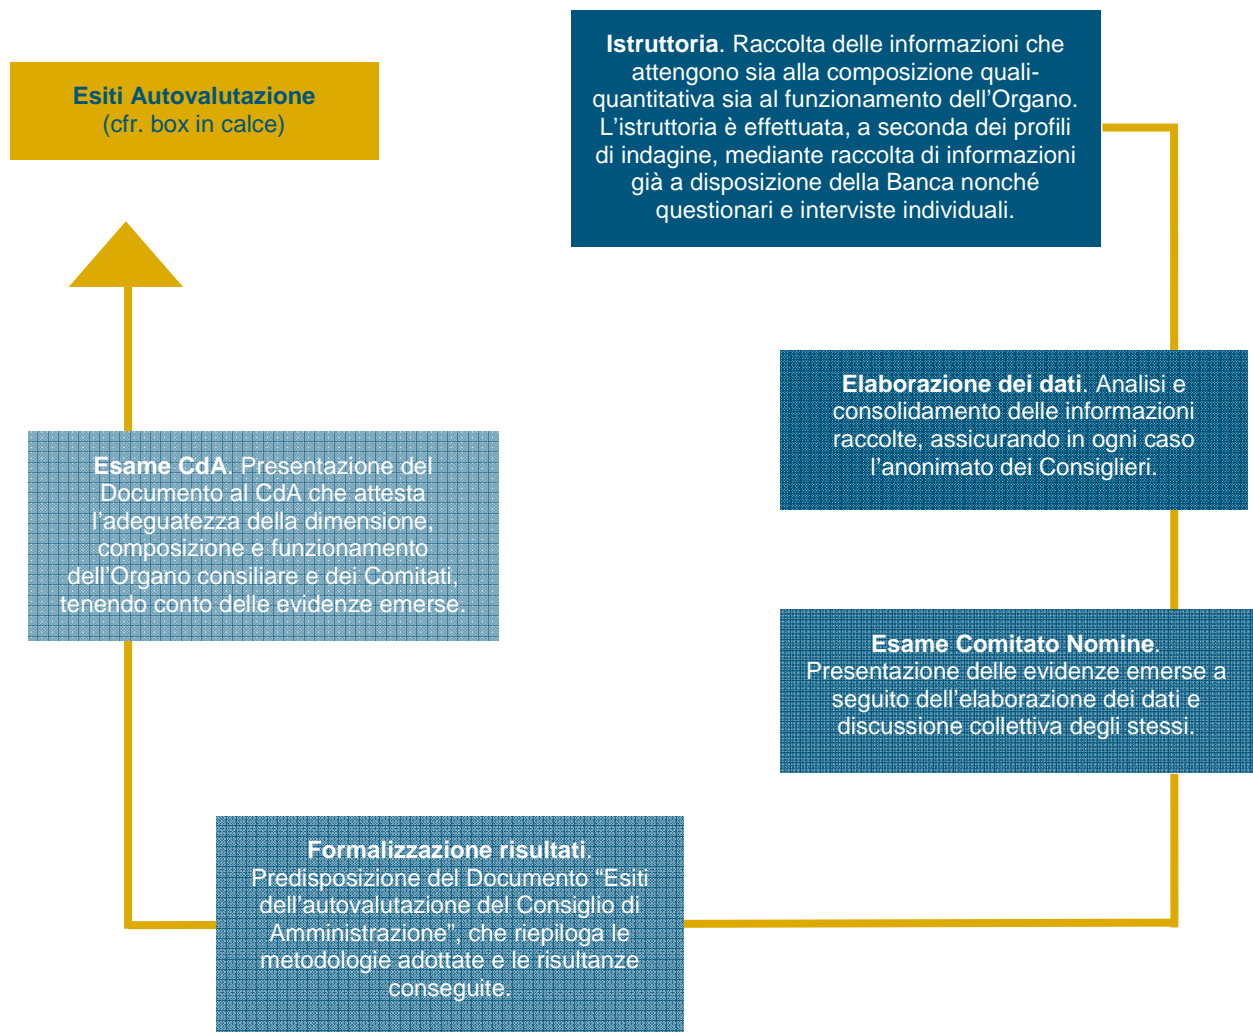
Esiti Autovalutazione
(cfr. box in calce)

Istruttoria. Raccolta delle informazioni che attengono sia alla composizione quali-quantitativa sia al funzionamento dell'Organo. L'istruttoria è effettuata, a seconda dei profili di indagine, mediante raccolta di informazioni già a disposizione della Banca nonché questionari e interviste individuali.

Elaborazione dei dati. Analisi e consolidamento delle informazioni raccolte, assicurando in ogni caso l'anonimato dei Consiglieri.

Esame Comitato Nomine. Presentazione delle evidenze emerse a seguito dell'elaborazione dei dati e discussione collettiva degli stessi.

Formalizzazione risultati. Predisposizione del Documento "Esiti dell'autovalutazione del Consiglio di Amministrazione", che riepiloga le metodologie adottate e le risultanze conseguite.

Esame CdA. Presentazione del Documento al CdA che attesta l'adeguatezza della dimensione, composizione e funzionamento dell'Organo consiliare e dei Comitati, tenendo conto delle evidenze emerse.